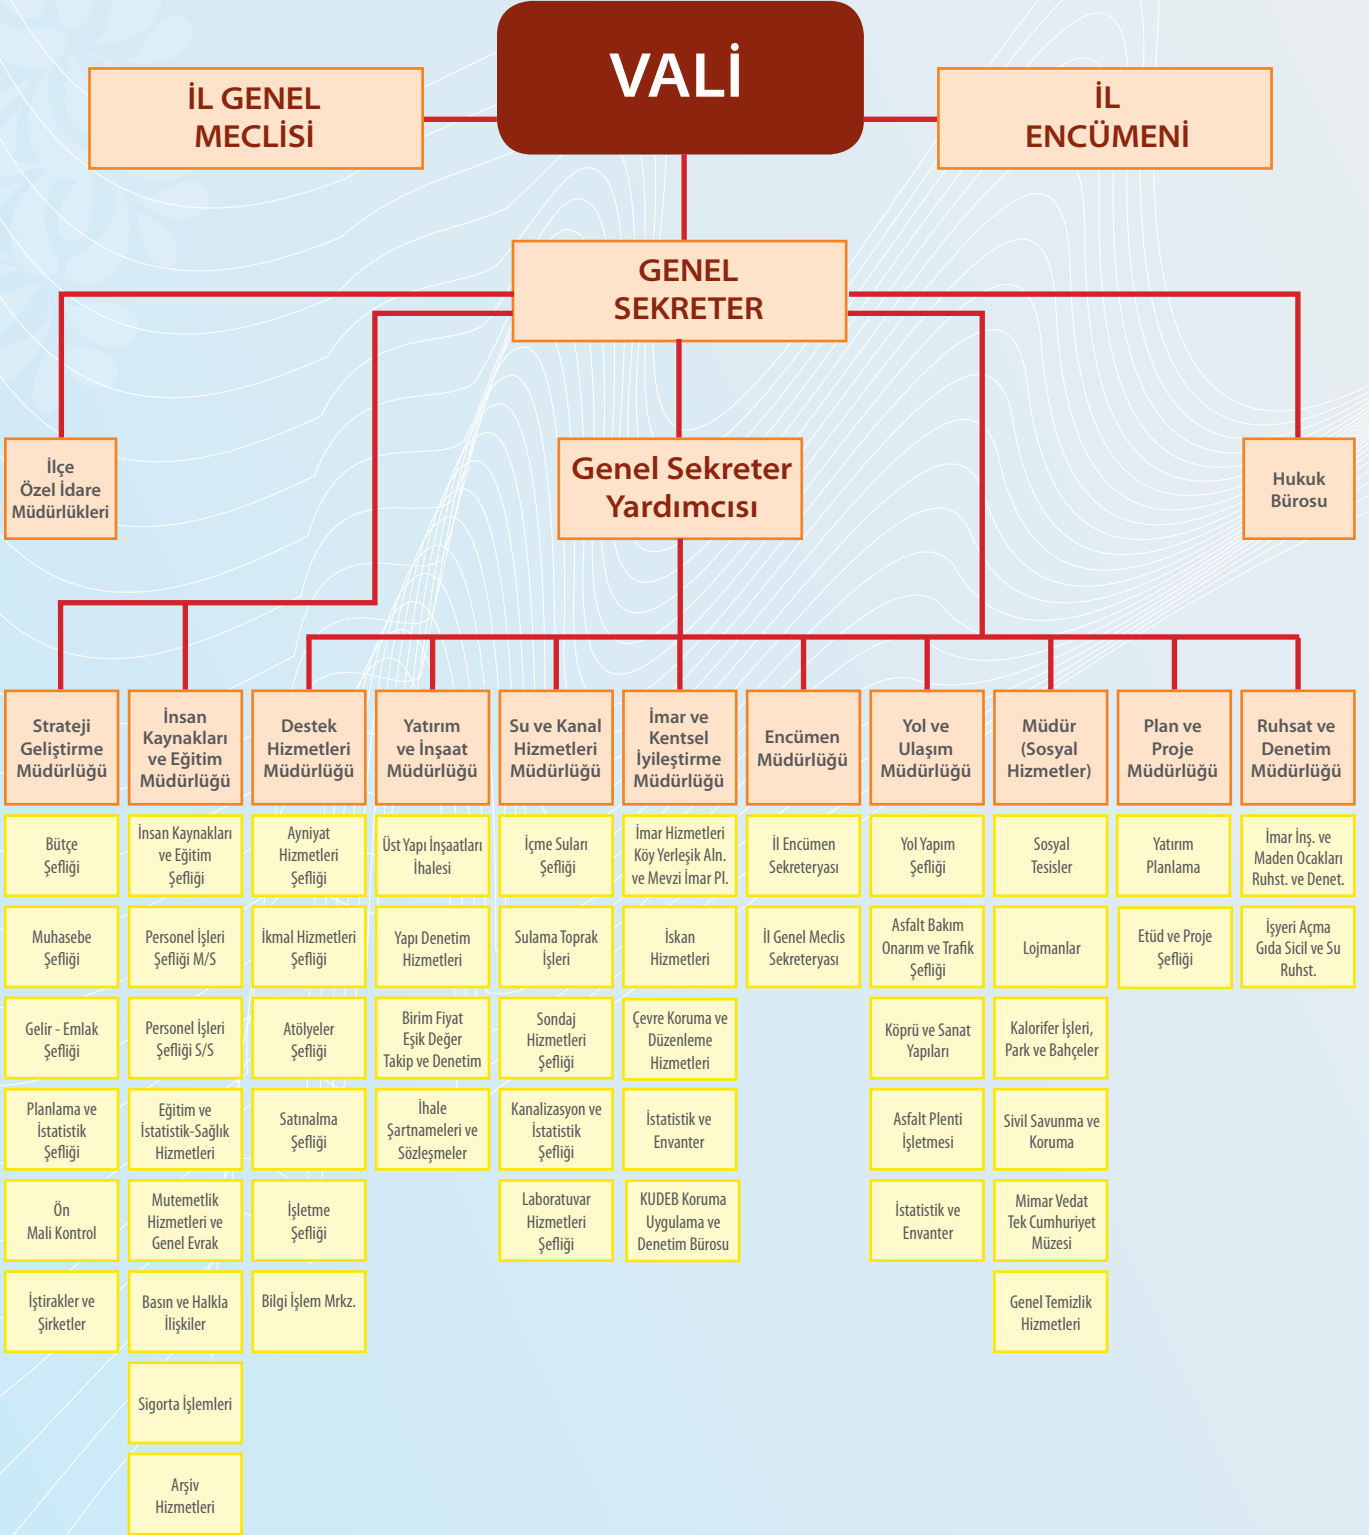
VALİ

İL GENEL MECLİSİ

İL ENCÜMENİ

GENEL SEKRETER

İlçe Özel İdare Müdürlükleri

Genel Sekreter Yardımcısı

Hukuk Bürosu

Strateji Geliştirme Müdürlüğü
Bütçe Şefliği
Muhasebe Şefliği
Gelir - Emlak Şefliği
Planlama ve İstatistik Şefliği
Ön Mali Kontrol
İştirakler ve Şirketler

İnsan Kaynakları ve Eğitim Müdürlüğü
İnsan Kaynakları ve Eğitim Şefliği
Personel İşleri Şefliği M/S
Personel İşleri Şefliği S/S
Eğitim ve İstatistik-Sağlık Hizmetleri
Mutemetlik Hizmetleri ve Genel Evrak
Basın ve Halkla İlişkiler
Sigorta İşlemleri
Arşiv Hizmetleri

Destek Hizmetleri Müdürlüğü
Ayniyat Hizmetleri Şefliği
İkmal Hizmetleri Şefliği
Atölyeler Şefliği
Satınalma Şefliği
İşletme Şefliği
Bilgi İşlem Mrkz.

Yatırım ve İnşaat Müdürlüğü
Üst Yapı İnşaatları İhalesi
Yapı Denetim Hizmetleri
Birim Fiyat Eşik Değer Takip ve Denetim
İhale Şartnameleri ve Sözleşmeler

Su ve Kanal Hizmetleri Müdürlüğü
İçme Suları Şefliği
Sulama Toprak İşleri
Sondaj Hizmetleri Şefliği
Kanalizasyon ve İstatistik Şefliği
Laboratuvar Hizmetleri Şefliği

İmar ve Kentsel İyileştirme Müdürlüğü
İmar Hizmetleri Köy Yerleşik Aln. ve Mevzi İmar Pl.
İskan Hizmetleri
Çevre Koruma ve Düzenleme Hizmetleri
İstatistik ve Envanter
KUDEB Koruma Uygulama ve Denetim Bürosu

Encümen Müdürlüğü
İl Encümen Sekreteryası
İl Genel Meclis Sekreteryası

Yol ve Ulaşım Müdürlüğü
Yol Yapım Şefliği
Asfalt Bakım Onarım ve Trafik Şefliği
Köprü ve Sanat Yapıları
Asfalt Plenti İşletmesi
İstatistik ve Envanter

Müdür (Sosyal Hizmetler)
Sosyal Tesisler
Lojmanlar
Kalorifer İşleri, Park ve Bahçeler
Sivil Savunma ve Koruma
Mimar Vedat Tek Cumhuriyet Müzesi
Genel Temizlik Hizmetleri

Plan ve Proje Müdürlüğü
Yatırım Planlama
Etüd ve Proje Şefliği

Ruhsat ve Denetim Müdürlüğü
İmar İnş. ve Maden Ocakları Ruhst. ve Denet.
İşyeri Açma Gıda Sicil ve Su Ruhst.